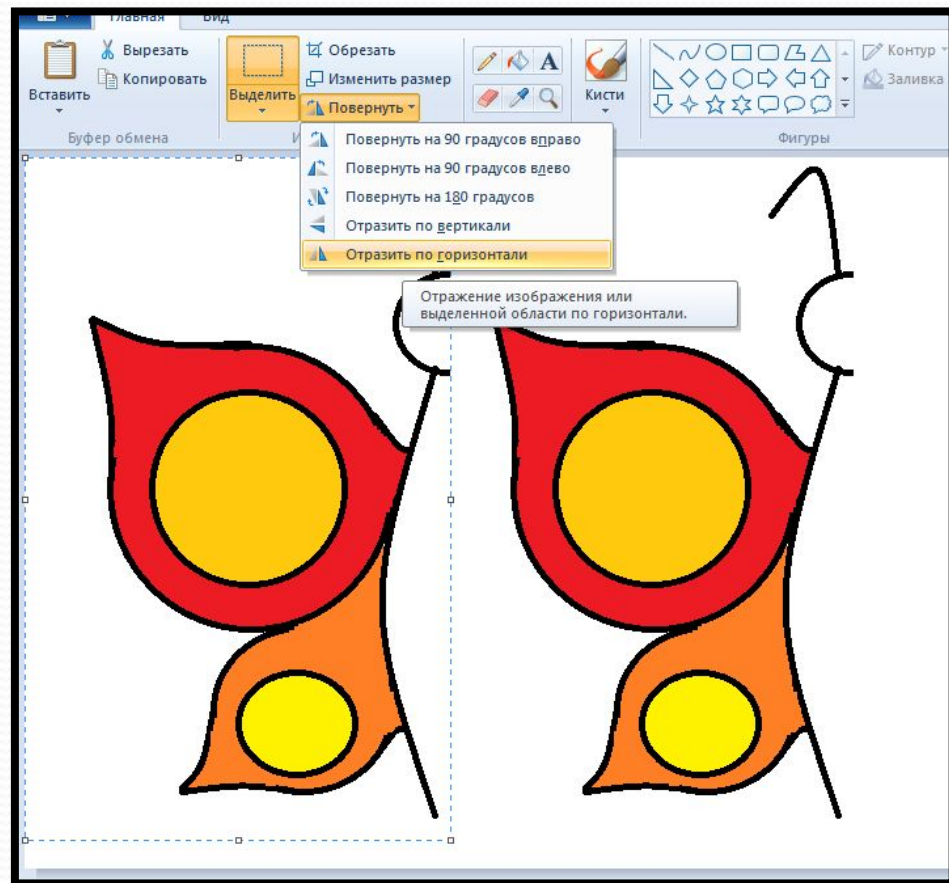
Главная
Вид
Вставить
Вырезать
Копировать
Буфер обмена
Выделить
Обрезать
Изменить размер
Повернуть
Кисти
Контур
Заливка
Фигуры
Повернуть на 90 градусов вправо
Повернуть на 90 градусов влево
Повернуть на 180 градусов
Отразить по вертикали
Отразить по горизонтали
Отражение изображения или выделенной области по горизонтали.